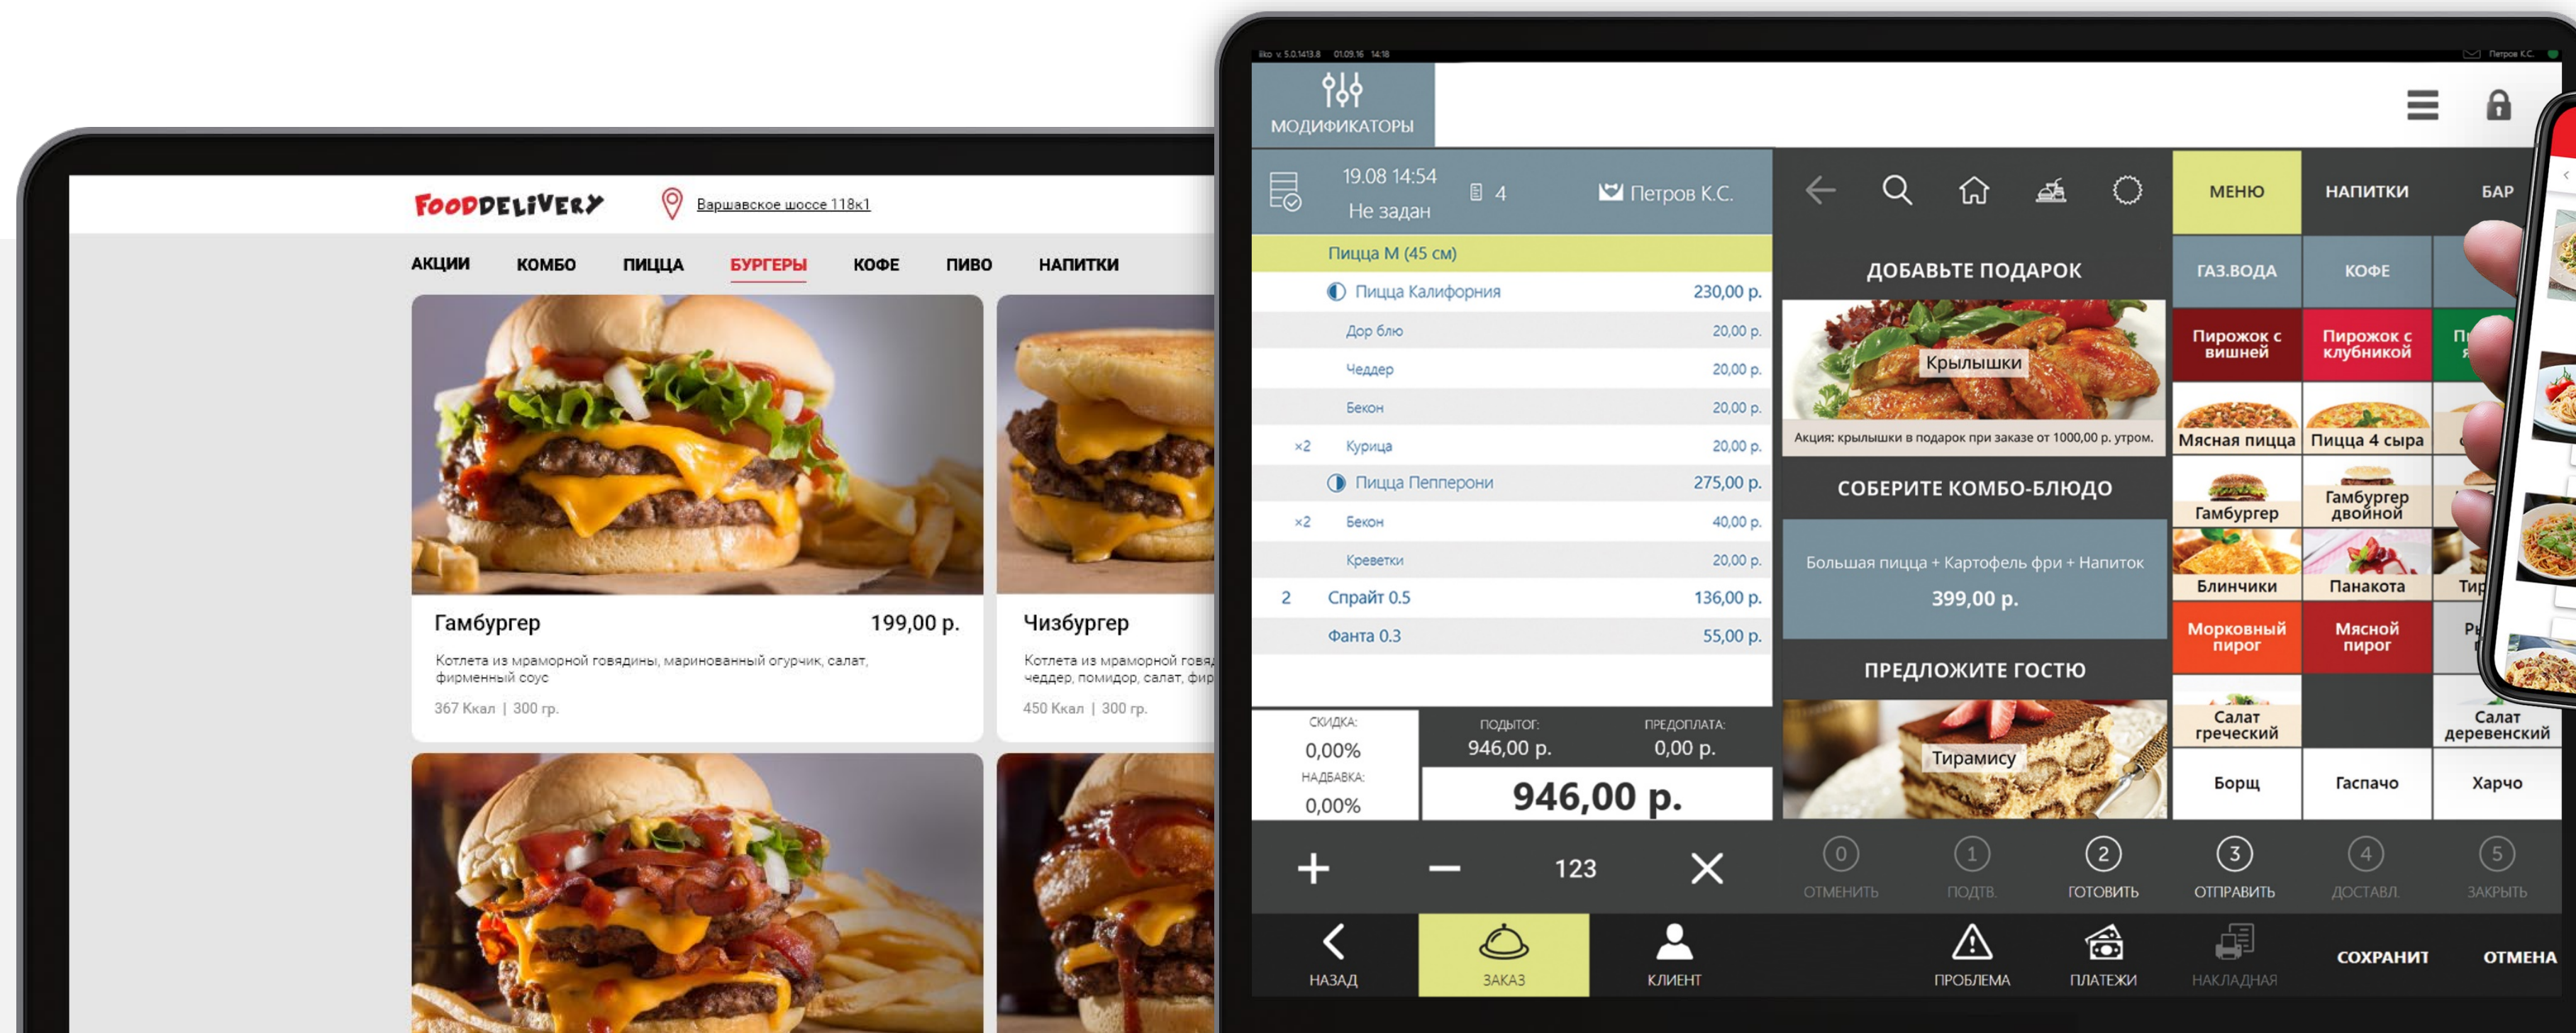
FOODDELIVERY Варшавское шоссе 118к1

АКЦИИ КОМБО ПИЦЦА БУРГЕРЫ КОФЕ ПИВО НАПИТКИ

Гамбургер 199,00 р.
Котлета из мраморной говядины, маринованный огурчик, салат, фирменный соус
367 Ккал | 300 гр.

Чизбургер
Котлета из мраморной говя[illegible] чеддер, помидор, салат, фир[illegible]
450 Ккал | 300 гр.

МОДИФИКАТОРЫ

19.08 14:54
Не задан
4
Петров К.С.

| | Пицца М (45 см) | |
|---|---|---|
| | Пицца Калифорния | 230,00 р. |
| | Дор блю | 20,00 р. |
| | Чеддер | 20,00 р. |
| | Бекон | 20,00 р. |
| ×2 | Курица | 20,00 р. |
| | Пицца Пепперони | 275,00 р. |
| ×2 | Бекон | 40,00 р. |
| | Креветки | 20,00 р. |
| 2 | Спрайт 0.5 | 136,00 р. |
| | Фанта 0.3 | 55,00 р. |

СКИДКА: 0,00%
НАДБАВКА: 0,00%
ПОДЫТОГ: 946,00 р.
ПРЕДОПЛАТА: 0,00 р.
946,00 р.

ДОБАВЬТЕ ПОДАРОК
Крылышки
Акция: крылышки в подарок при заказе от 1000,00 р. утром.

СОБЕРИТЕ КОМБО-БЛЮДО
Большая пицца + Картофель фри + Напиток
399,00 р.

ПРЕДЛОЖИТЕ ГОСТЮ
Тирамису

МЕНЮ НАПИТКИ БАР
ГАЗ.ВОДА КОФЕ
Пирожок с вишней
Пирожок с клубникой
Мясная пицца
Пицца 4 сыра
Гамбургер
Гамбургер двойной
Блинчики
Панакота
Тир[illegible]
Морковный пирог
Мясной пирог
Салат греческий
Салат деревенский
Борщ
Гаспачо
Харчо

+ − 123 ×
0 ОТМЕНИТЬ
1 ПОДТВ.
2 ГОТОВИТЬ
3 ОТПРАВИТЬ
4 ДОСТАВЛ.
5 ЗАКРЫТЬ

НАЗАД ЗАКАЗ КЛИЕНТ ПРОБЛЕМА ПЛАТЕЖИ НАКЛАДНАЯ СОХРАНИТ ОТМЕНА